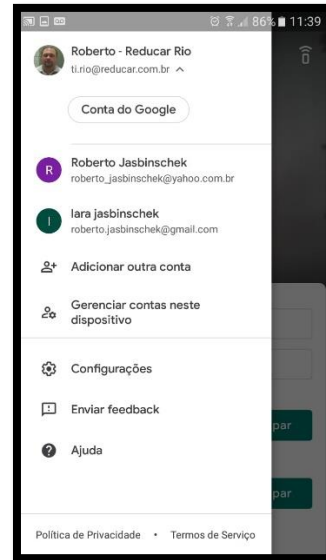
86% 11:39

Roberto - Reducar Rio
ti.rio@reducar.com.br

Conta do Google

R Roberto Jasbinschek
roberto_jasbinschek@yahoo.com.br

I Iara jasbinschek
roberto.jasbinschek@gmail.com

Adicionar outra conta

Gerenciar contas neste dispositivo

Configurações

Enviar feedback

Ajuda

par

par

Política de Privacidade • Termos de Serviço